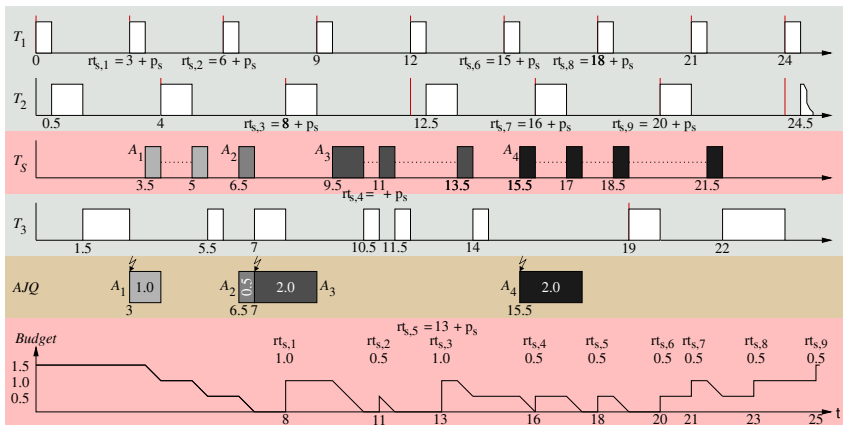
$T_1$

0

$rt_{s,1} = 3 + p_s$

$rt_{s,2} = 6 + p_s$

9

12

$rt_{s,6} = 15 + p_s$

$rt_{s,8} = \mathbf{18} + p_s$

21

24

$T_2$

0.5

4

$rt_{s,3} = \mathbf{8} + p_s$

12.5

$rt_{s,7} = 16 + p_s$

$rt_{s,9} = 20 + p_s$

24.5

$T_S$

$A_1$

$A_2$

$A_3$

$A_4$

3.5

5

6.5

9.5

11

**13.5**

**15.5**

17

18.5

21.5

$rt_{s,4} = + p_s$

$T_3$

1.5

5.5

7

10.5

11.5

14

19

22

AJQ

$A_1$ 1.0

3

$A_2$ 0.5 2.0 $A_3$

6.5 7

$A_4$ 2.0

15.5

$rt_{s,5} = 13 + p_s$

Budget

$rt_{s,1}$ 1.0

$rt_{s,2}$ 0.5

$rt_{s,3}$ 1.0

$rt_{s,4}$ 0.5

$rt_{s,5}$ 0.5

$rt_{s,6}$ 0.5

$rt_{s,7}$ 0.5

$rt_{s,8}$ 0.5

$rt_{s,9}$ 0.5

1.5

1.0

0.5

8

11

13

16

18

20

21

23

25

t